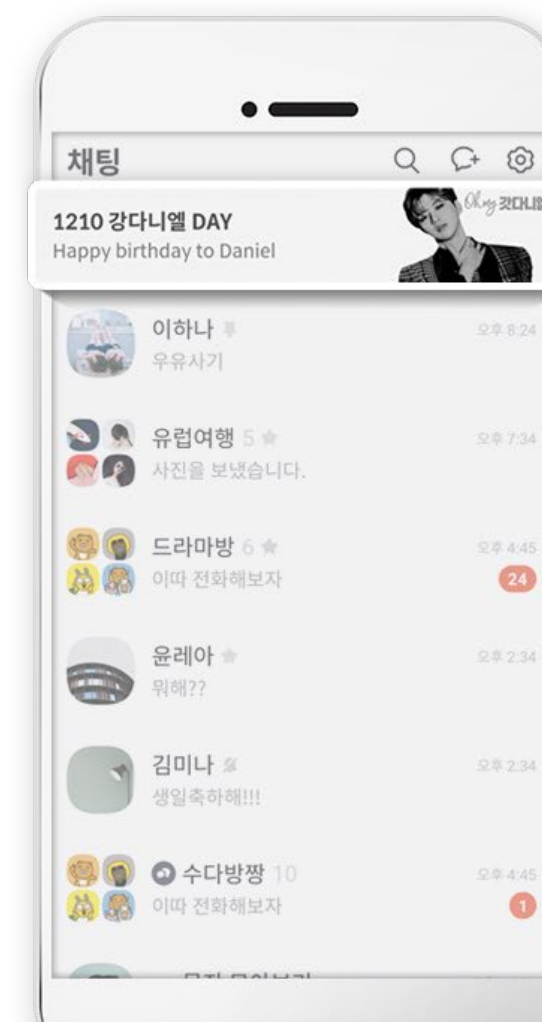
채팅

1210 강다니엘 DAY
Happy birthday to Daniel

Oh my 강다니엘

이하나
우유사기
오후 8:24

유럽여행 5
사진을 보냈습니다.
오후 7:34

드라마방 6
이따 전화해보자
오후 4:45
24

윤레아
뭐해??
오후 2:34

김미나
생일축하해!!!
오후 2:34

수다방짱 10
이따 전화해보자
오후 4:45
1

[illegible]